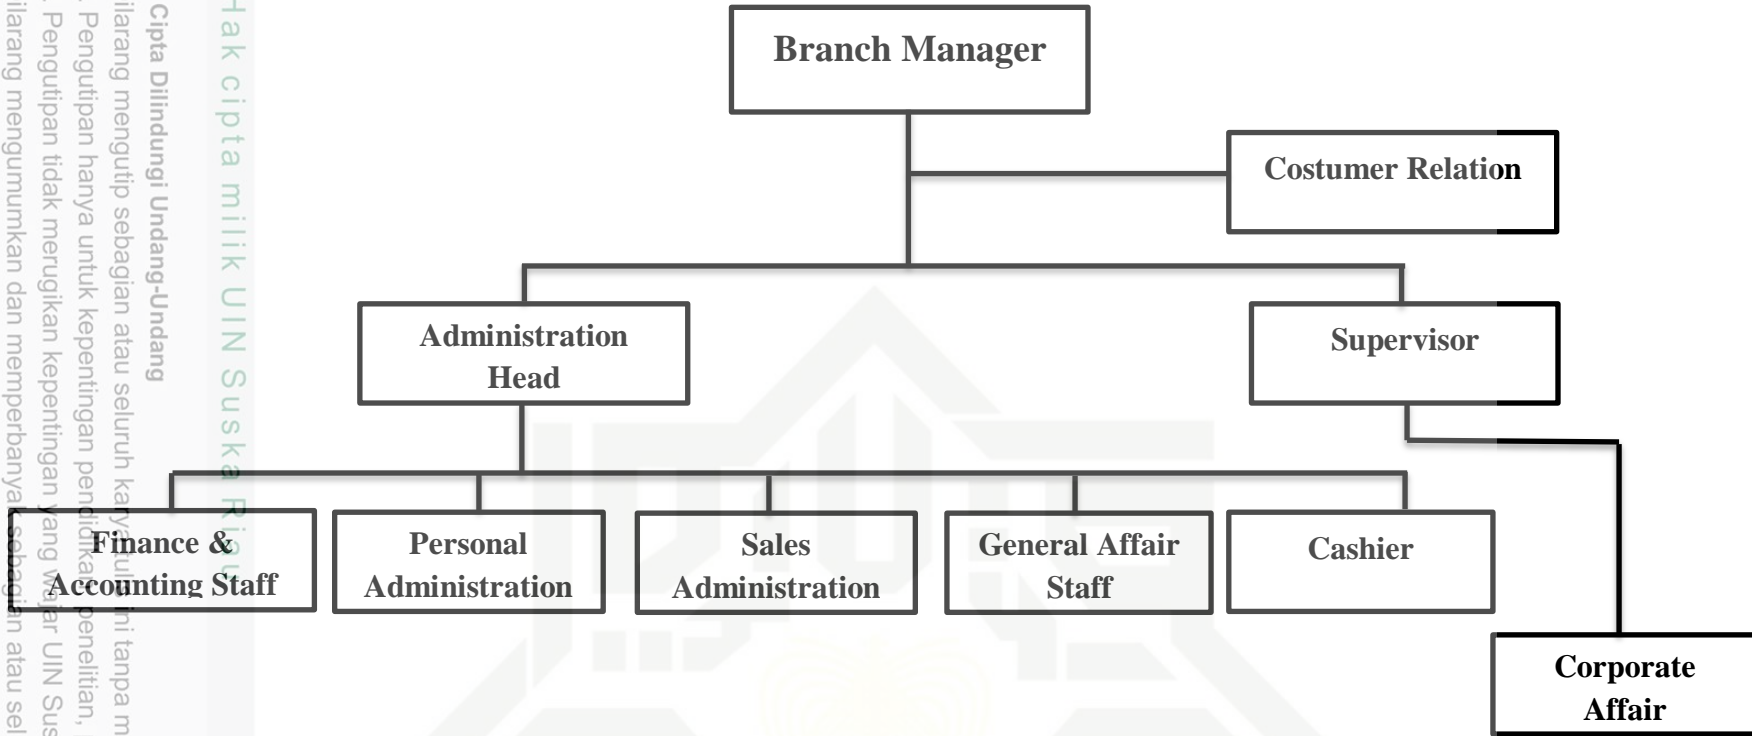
Hak cipta milik UIN Suska Riau

Cipta Dilindungi Undang-Undang
ilarang mengutip sebagian atau seluruh karya tulis ini tanpa m
. Pengutipan hanya untuk kepentingan pendidikan, penelitian,
. Pengutipan tidak merugikan kepentingan yang wajar UIN Sus
ilarang mengumumkan dan memperbanyak sebagian atau sel

Branch Manager

Costumer Relation

Administration Head

Supervisor

Finance & Accounting Staff

Personal Administration

Sales Administration

General Affair Staff

Cashier

Corporate Affair